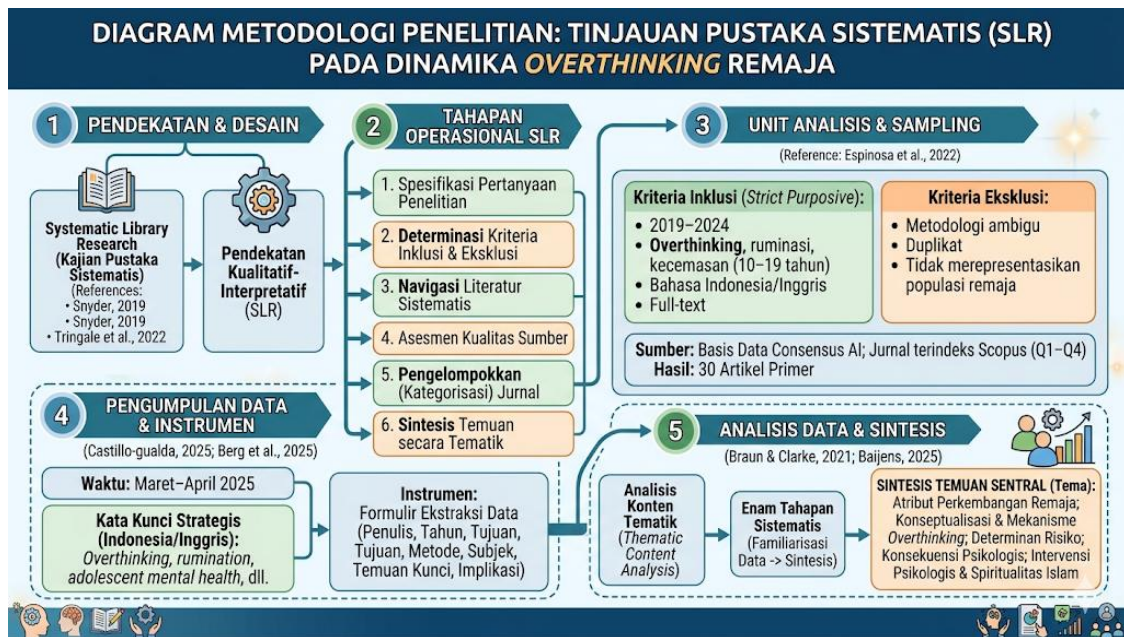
DIAGRAM METODOLOGI PENELITIAN: TINJAUAN PUSTAKA SISTEMATIS (SLR) PADA DINAMIKA OVERTHINKING REMAJA

1 PENDEKATAN & DESAIN

Systematic Library Research (Kajian Pustaka Sistematis)
(References:
• Snyder, 2019
• Snyder, 2019
• Tringale et al., 2022

Pendekatan Kualitatif-Interpretatif (SLR)

2 TAHAPAN OPERASIONAL SLR

1. Spesifikasi Pertanyaan Penelitian
2. Determinasi Kriteria Inklusi & Eksklusi
3. Navigasi Literatur Sistematis
4. Asesmen Kualitas Sumber
5. Pengelompokkan (Kategorisasi) Jurnal
6. Sintesis Temuan secara Tematik

3 UNIT ANALISIS & SAMPLING

(Reference: Espinosa et al., 2022)

Kriteria Inklusi (Strict Purposive):
• 2019–2024
• Overthinking, ruminasi, kecemasan (10–19 tahun)
• Bahasa Indonesia/Inggris
• Full-text

Kriteria Eksklusi:
• Metodologi ambigu
• Duplikat
• Tidak merepresentasikan populasi remaja

Sumber: Basis Data Consensus AI; Jurnal terindeks Scopus (Q1–Q4)
Hasil: 30 Artikel Primer

4 PENGUMPULAN DATA & INSTRUMEN

(Castillo-gualda, 2025; Berg et al., 2025)

Waktu: Maret–April 2025

Kata Kunci Strategis (Indonesia/Inggris):
Overthinking, rumination, adolescent mental health, dll.

Instrumen:
Formulir Ekstraksi Data (Penulis, Tahun, Tujuan, Tujuan, Metode, Subjek, Temuan Kunci, Implikasi)

5 ANALISIS DATA & SINTESIS

(Braun & Clarke, 2021; Baijens, 2025)

Analisis Konten Tematik (Thematic Content Analysis)

Enam Tahapan Sistematis (Familiarisasi Data -> Sintesis)

SINTESIS TEMUAN SENTRAL (Tema):
Atribut Perkembangan Remaja; Konseptualisasi & Mekanisme Overthinking; Determinan Risiko; Konsekuensi Psikologis; Intervensi Psikologis & Spiritualitas Islam